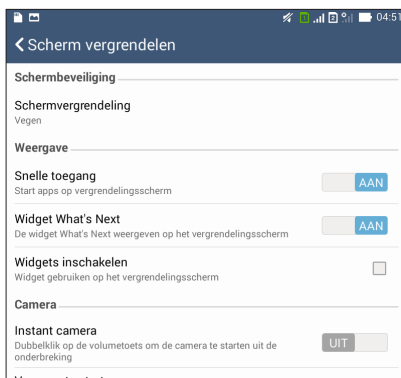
04:5

Scherm vergrendelen

Schermbeveiliging

Schermvergrendeling
Vegen

Weergave

Snelle toegang
Start apps op vergrendelingsscherm
AAN

Widget What's Next
De widget What's Next weergeven op het vergrendelingsscherm
AAN

Widgets inschakelen
Widget gebruiken op het vergrendelingsscherm

Camera

Instant camera
Dubbelklik op de volumetoets om de camera te starten uit de onderbreking
UIT

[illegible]